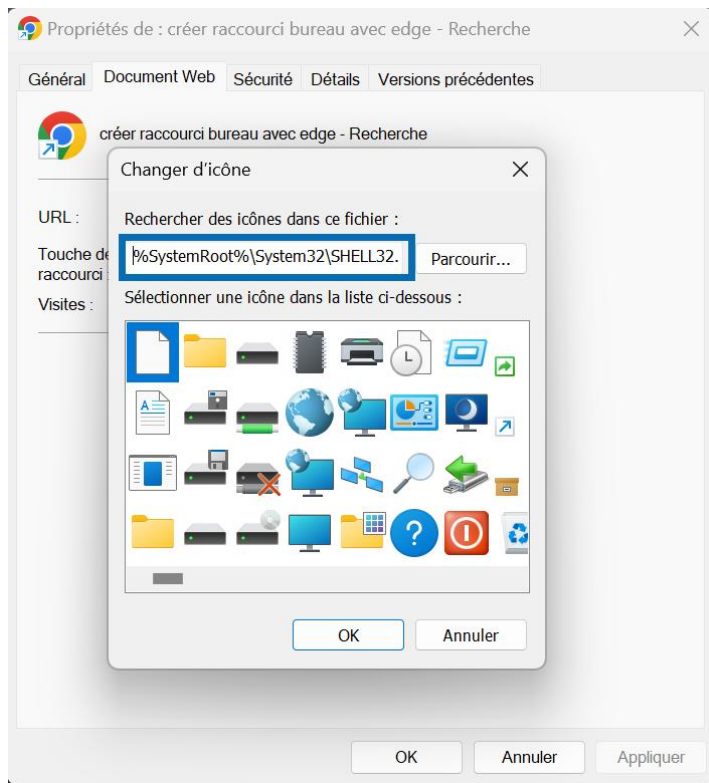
Propriétés de : créer raccourci bureau avec edge - Recherche

Général | Document Web | Sécurité | Détails | Versions précédentes

créer raccourci bureau avec edge - Recherche

URL :

Touche de raccourci

Visites :

Changer d'icône

Rechercher des icônes dans ce fichier :

%SystemRoot%\System32\SHELL32.

Parcourir...

Sélectionner une icône dans la liste ci-dessous :

OK

Annuler

OK

Annuler

Appliquer